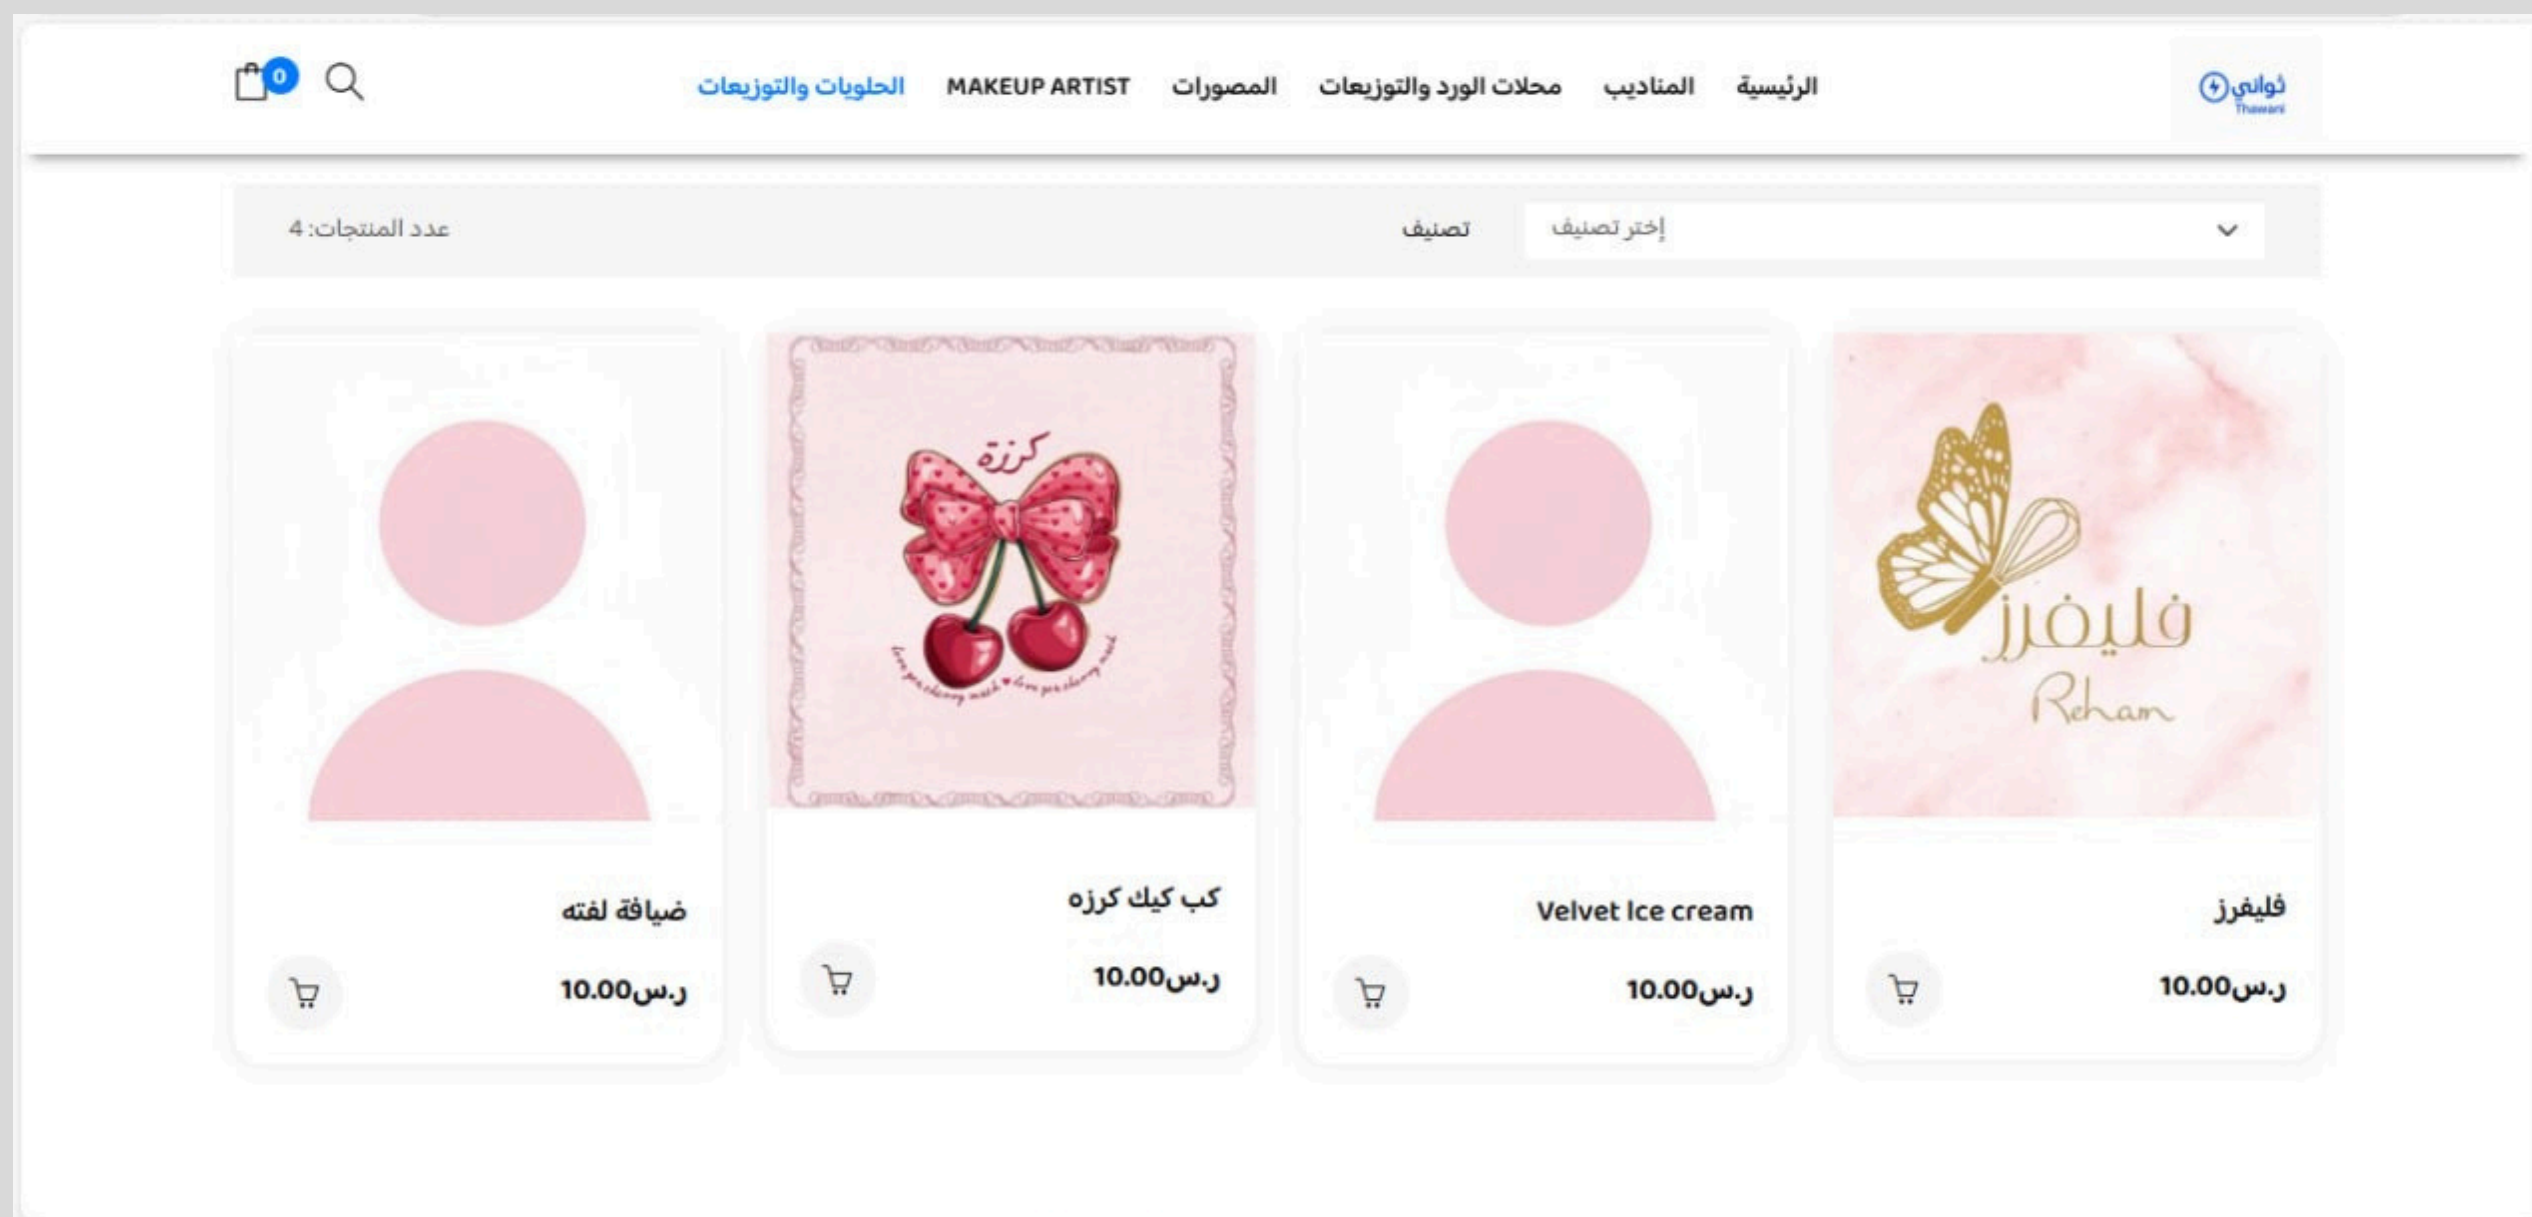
ثواني Thawani

الرئيسية المناديب محلات الورد والتوزيعات المصورات MAKEUP ARTIST الحلويات والتوزيعات

0

إختر تصنيف تصنيف عدد المنتجات: 4

فليفرز Reham

فليفرز
ر.س10.00

Velvet Ice cream
ر.س10.00

كرزة
love you cherry much • love you cherry much

كب كيك كرزه
ر.س10.00

ضيافة لفته
ر.س10.00